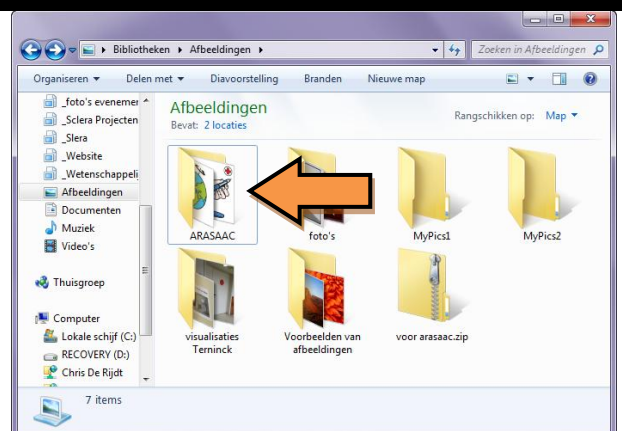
Bibliotheken ▸ Afbeeldingen ▸

Zoeken in Afbeeldingen

Organiseren ▾ Delen met ▾ Diavoorstelling Branden Nieuwe map

_foto's evenemen
_Sclera Projecten
_Slera
_Website
_Wetenschappeli
Afbeeldingen
Documenten
Muziek
Video's

Thuisgroep

Computer
Lokale schijf (C:)
RECOVERY (D:)
Chris De Rijdt

Afbeeldingen
Bevat: 2 locaties

Rangschikken op: Map ▾

ARASAAC
foto's
MyPics1
MyPics2
visualisaties Terninck
Voorbeelden van afbeeldingen
voor arasaac.zip

7 items